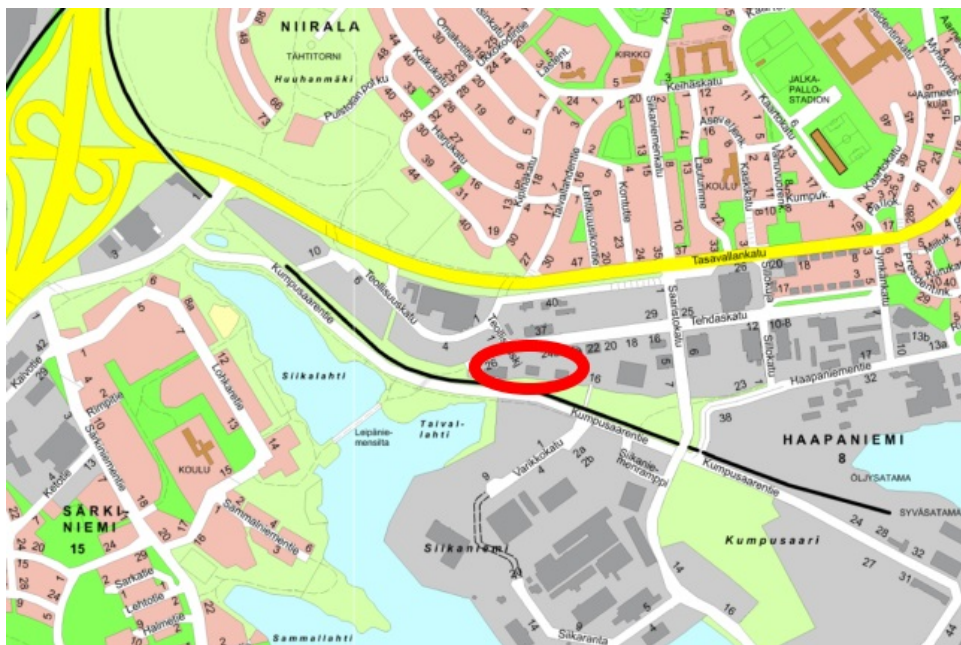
NIIRALA
TÄHTITORNI
Huuhanmäki
Puistopolku
Harjukatu
Kalkatu
Onkikatu
KIRKKO
Lasinkatu
Keihäskatu
Sikaniemenkatu
Asevelikatu
Kaartokatu
JALKAPALLOSTADION
Aarteenkuja
KOULU
Kumpuk.
Tasavallankatu
Teollisuuskatu
Kumpusaarentie
Tehdaskatu
Saaristokatu
Tiilikatu
Haapaniemientie
Siikalahti
Taivallahti
Leipäniemensilta
Kumpusaarentie
Varikkokatu
Sikaniemenranta
HAAPANIEMI
8
ÖLJYSATAMA
SYVÄSATAMA
Kumpusaari
Siikaniemi
Sammallahti
Sakaranta
SÄRKINIEMI
15
KOULU
Lokkaranta
Rimpitie
Särkiniementie
Sammalniementie
Sarkatie
Lehtotie
Halmetie
Kalvotie
Kelotie